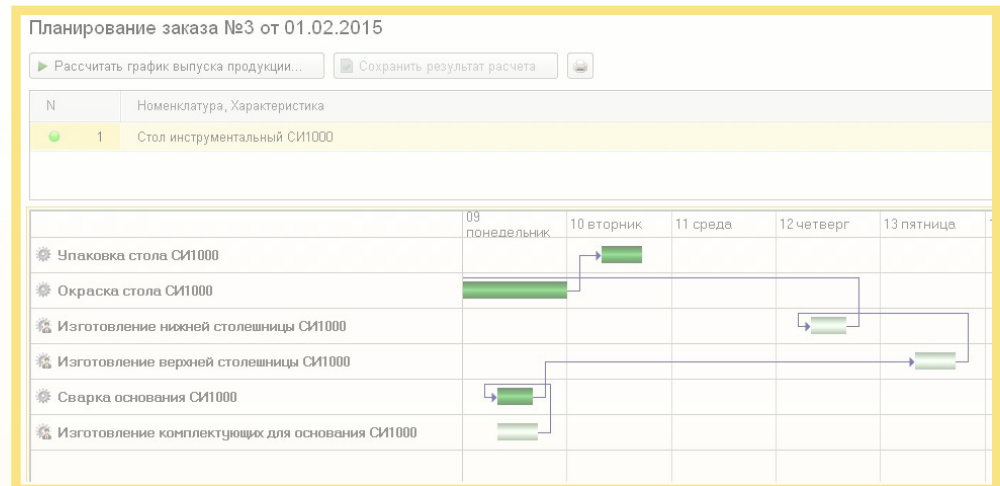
Планирование заказа №3 от 01.02.2015

Рассчитать график выпуска продукции...

Сохранить результат расчета

| N | Номенклатура, Характеристика |
|---|---|
| 1 | Стол инструментальный СИ1000 |

| | 09 понедельник | 10 вторник | 11 среда | 12 четверг | 13 пятница |
|---|---|---|---|---|---|
| Упаковка стола СИ1000 | | | | | |
| Окраска стола СИ1000 | | | | | |
| Изготовление нижней столешницы СИ1000 | | | | | |
| Изготовление верхней столешницы СИ1000 | | | | | |
| Сварка основания СИ1000 | | | | | |
| Изготовление комплектующих для основания СИ1000 | | | | | |